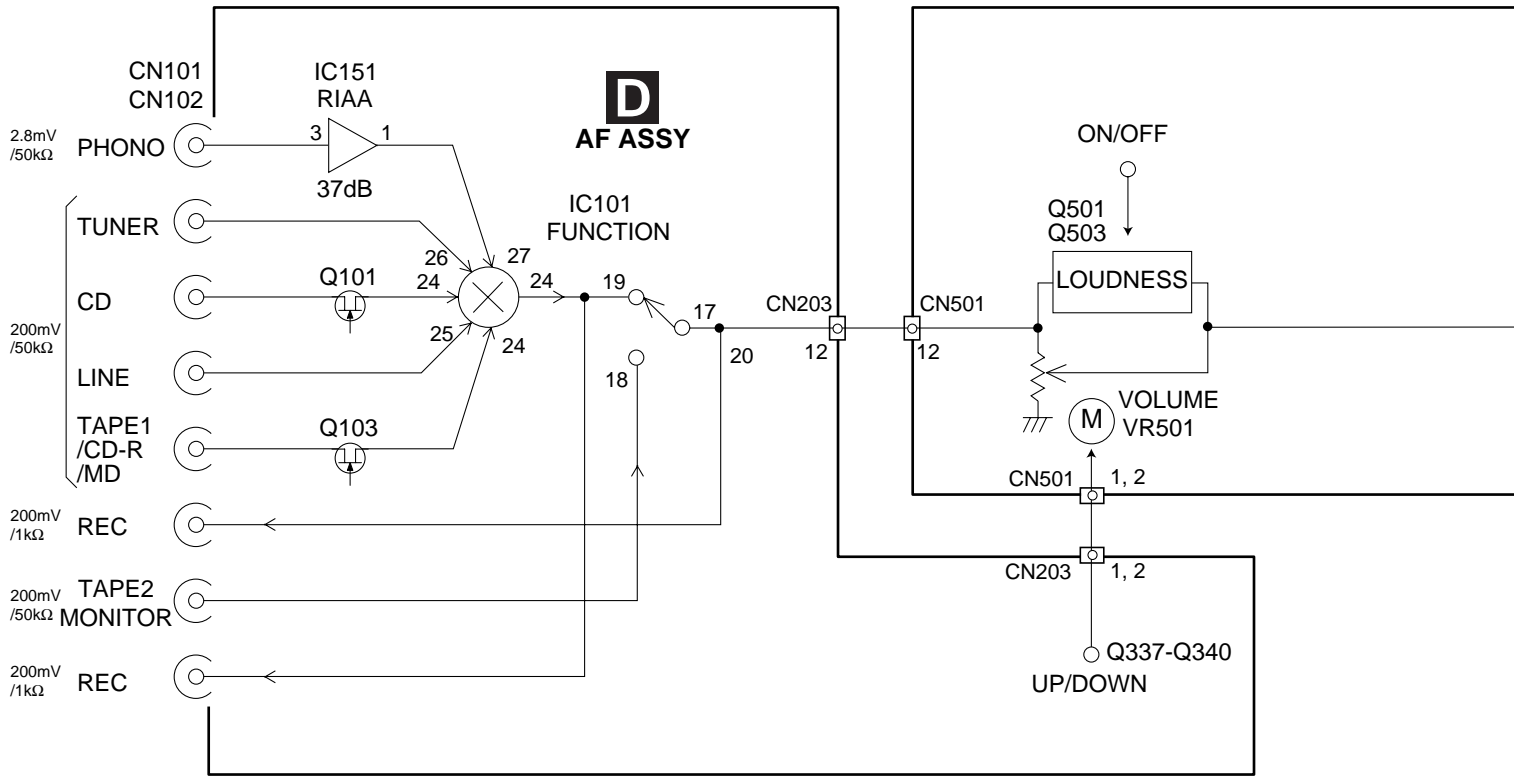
CN101
CN102

IC151
RIAA

D
AF ASSY

2.8mV
/50kΩ PHONO

3 1

37dB

ON/OFF

TUNER

IC101
FUNCTION

Q501
Q503

26 27

CD

Q101

24 24

19

LOUDNESS

CN203 CN501

17

200mV
/50kΩ

25

24

20

12 12

LINE

18

TAPE1
/CD-R
/MD

Q103

VOLUME
M
VR501

CN501 1, 2

200mV
/1kΩ REC

CN203 1, 2

200mV
/50kΩ TAPE2
MONITOR

Q337-Q340

200mV
/1kΩ REC

UP/DOWN